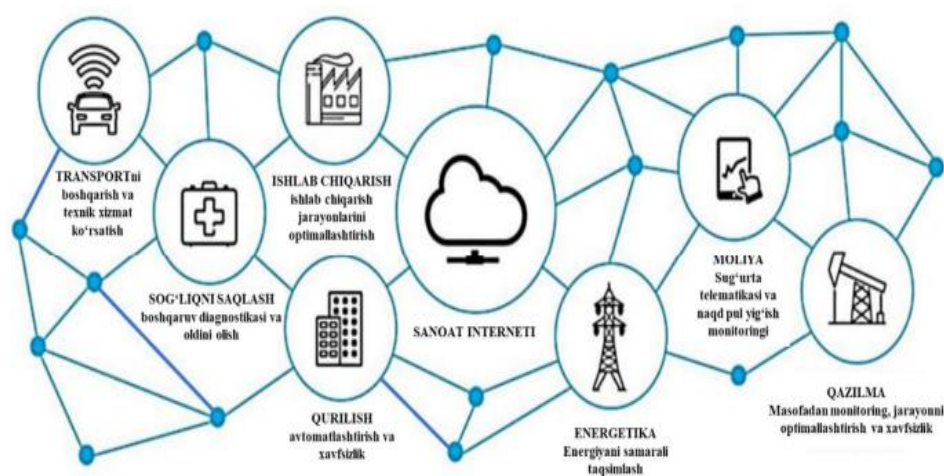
TRANSPORTni boshqarish va texnik xizmat ko'rsatish

SOG'LIQNI SAQLASH boshqaruv diagnostikasi va oldini olish

ISHLAB CHIQARISH ishlab chiqarish jarayonlarini optimallashtirish

QURILISH avtomatlashtirish va xavfsizlik

SANOAT INTERNETI

ENERGETIKA Energiyani samarali taqsimlash

MOLIYA Sug'urta telematikasi va naqd pul yig'ish monitoringi

QAZILMA Masofadan monitoring, jarayonni optimallashtirish va xavfsizlik